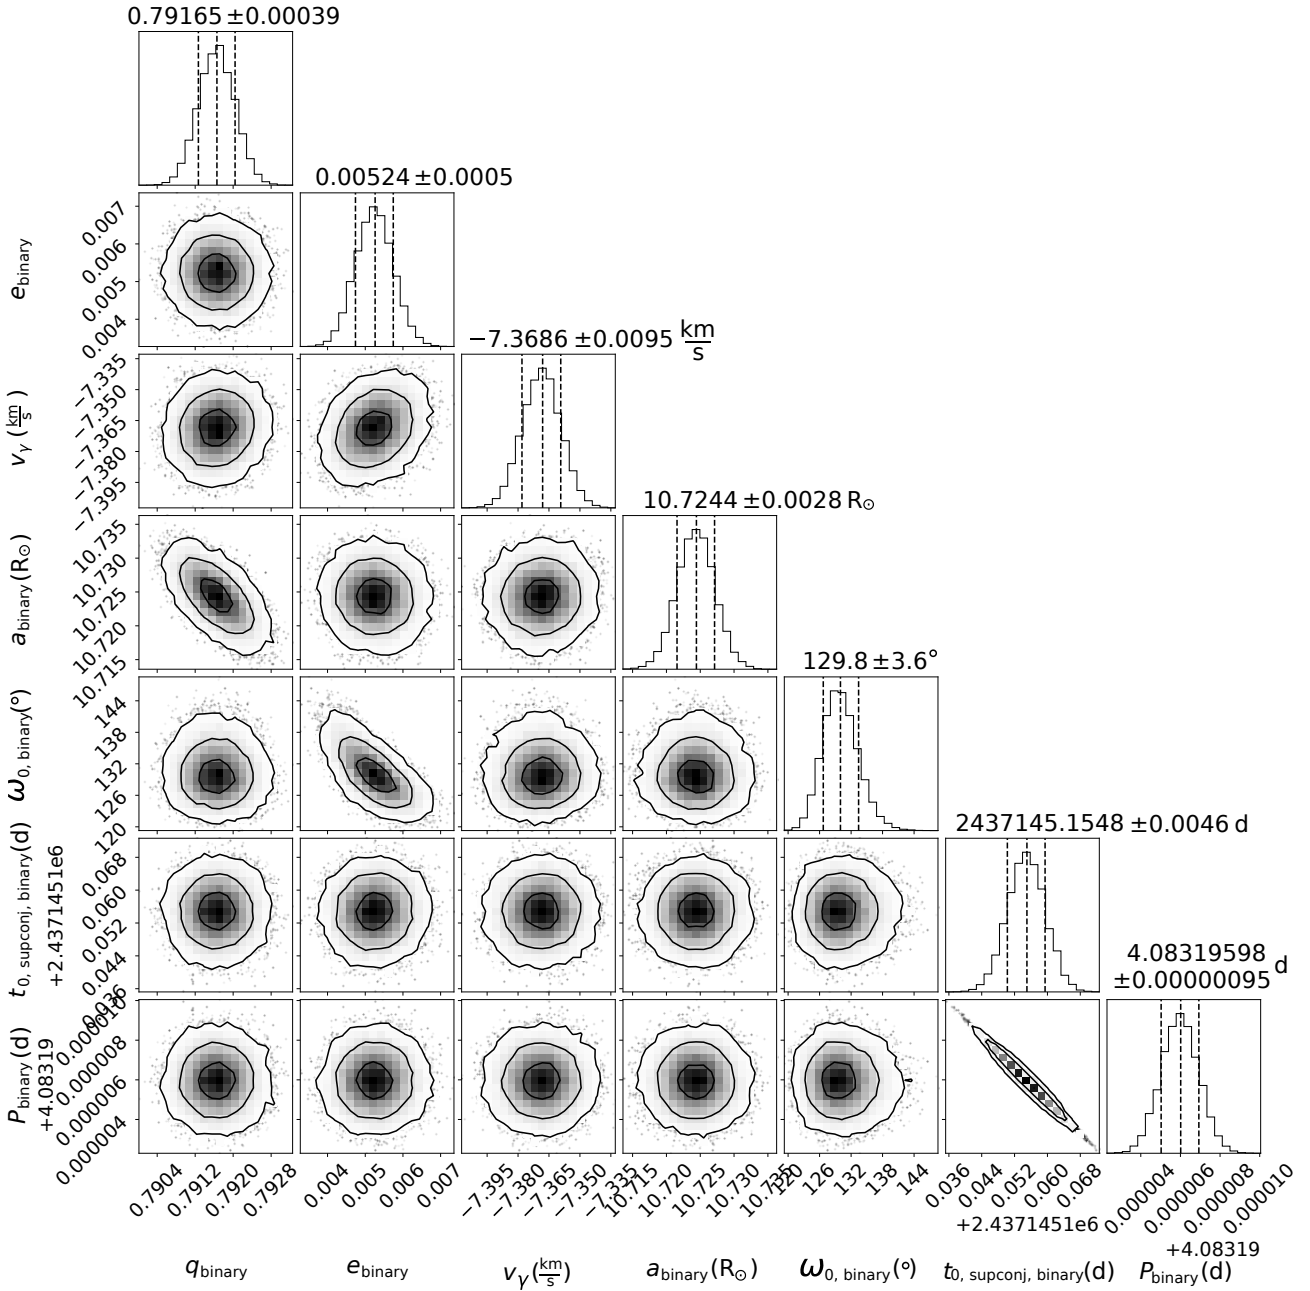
$0.79165 \pm 0.00039$

$0.00524 \pm 0.0005$

$-7.3686 \pm 0.0095 \, \frac{km}{s}$

$10.7244 \pm 0.0028 \, R_\odot$

$129.8 \pm 3.6°$

$2437145.1548 \pm 0.0046$ d

4.08319598
$\pm 0.00000095$ d

$e_{binary}$
0.007
0.006
0.005
0.004

$v_\gamma \, (\frac{km}{s})$
−7.335
−7.350
−7.365
−7.380
−7.395

$a_{binary}(R_\odot)$
10.735
10.730
10.725
10.720
10.715

$\omega_{0,\, binary}(°)$
144
138
132
126
120

$t_{0,\, supconj,\, binary}$(d)
+2.4371451e6
0.068
0.060
0.052
0.044
0.036

$P_{binary}$(d)
+4.08319
0.000010
0.000008
0.000006
0.000004

0.7904
0.7912
0.7920
0.7928
$q_{binary}$

0.004
0.005
0.006
0.007
$e_{binary}$

−7.395
−7.380
−7.365
−7.350
−7.335
$v_\gamma (\frac{km}{s})$

10.715
10.720
10.725
10.730
10.735
$a_{binary}(R_\odot)$

120
126
132
138
144
$\omega_{0,\, binary}(°)$

0.036
0.044
0.052
0.060
0.068
+2.4371451e6
$t_{0,\, supconj,\, binary}$(d)

0.000004
0.000006
0.000008
0.000010
+4.08319
$P_{binary}$(d)